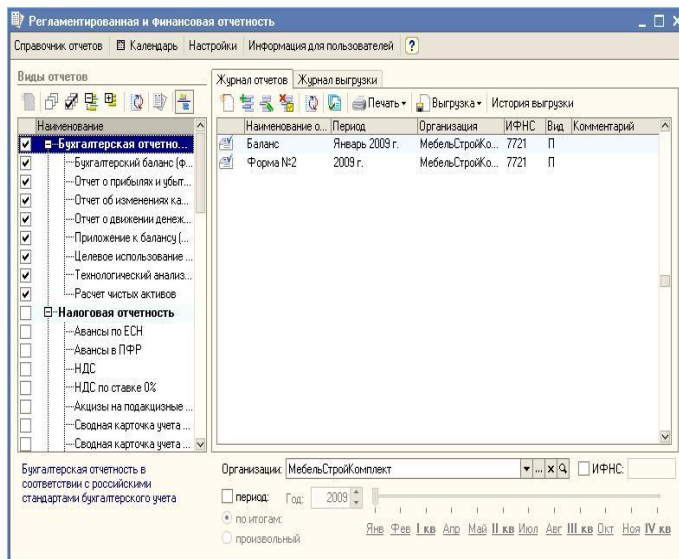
Регламентированная и финансовая отчетность

Справочник отчетов | Календарь | Настройки | Информация для пользователей | ?

Виды отчетов

| Наименование |
|---|
| Бухгалтерская отчетно... |
| Бухгалтерский баланс (ф... |
| Отчет о прибылях и убыт... |
| Отчет об изменениях ка... |
| Отчет о движении денеж... |
| Приложение к балансу (... |
| Целевое использование ... |
| Технологический анализ... |
| Расчет чистых активов |
| Налоговая отчетность |
| Авансы по ЕСН |
| Авансы в ПФР |
| НДС |
| НДС по ставке 0% |
| Акцизы на подакцизные ... |
| Сводная карточка учета ... |
| Сводная карточка учета ... |

Бухгалтерская отчетность в соответствии с российскими стандартами бухгалтерского учета

Журнал отчетов | Журнал выгрузки

Печать ▾ | Выгрузка ▾ | История выгрузки

| Наименование о... | Период | Организация | ИФНС | Вид | Комментарий |
|---|---|---|---|---|---|
| Баланс | Январь 2009 г. | МебельСтройКо... | 7721 | П | |
| Форма №2 | 2009 г. | МебельСтройКо... | 7721 | П | |

Организация: МебельСтройКомплект ИФНС:

период: Год: 2009

по итогам:
произвольный

Янв Фев I кв Апр Май II кв Июл Авг III кв Окт Ноя IV кв